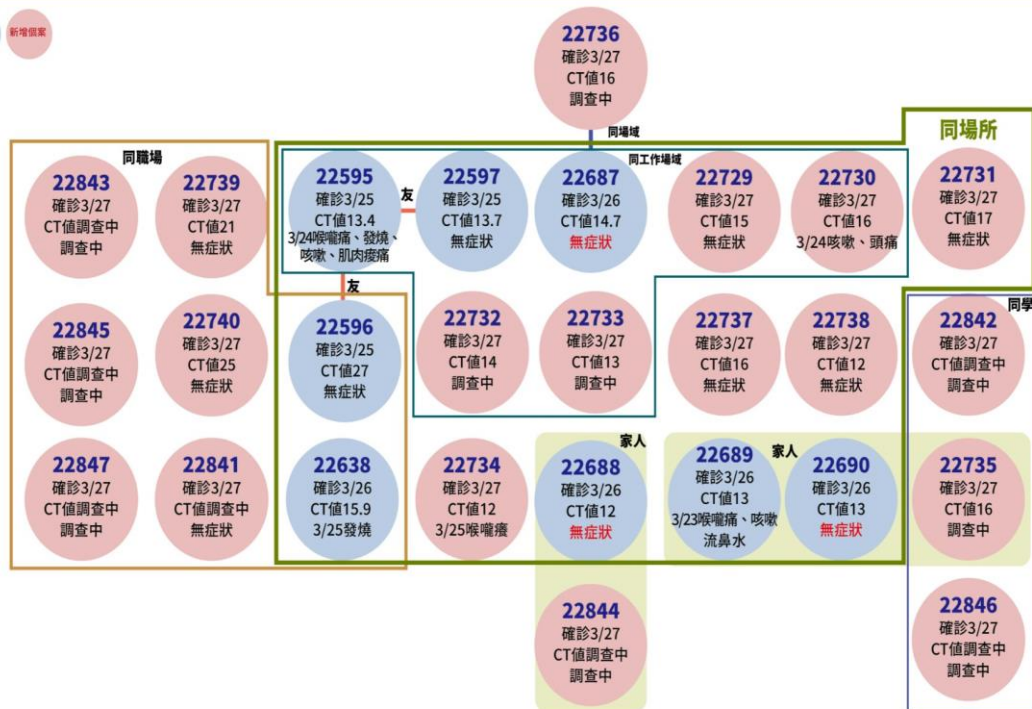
新增個案

22736
確診3/27
CT值16
調查中

同場域

同場所

同職場

22843
確診3/27
CT值調查中
調查中

22739
確診3/27
CT值21
無症狀

22595
確診3/25
CT值13.4
3/24喉嚨痛、發燒、咳嗽、肌肉痠痛

友

22597
確診3/25
CT值13.7
無症狀

同工作場域

22687
確診3/26
CT值14.7
無症狀

22729
確診3/27
CT值15
無症狀

22730
確診3/27
CT值16
3/24咳嗽、頭痛

22731
確診3/27
CT值17
無症狀

友

同學

22845
確診3/27
CT值調查中
調查中

22740
確診3/27
CT值25
無症狀

22596
確診3/25
CT值27
無症狀

22732
確診3/27
CT值14
調查中

22733
確診3/27
CT值13
調查中

22737
確診3/27
CT值16
無症狀

22738
確診3/27
CT值12
無症狀

22842
確診3/27
CT值調查中
調查中

22847
確診3/27
CT值調查中
調查中

22841
確診3/27
CT值調查中
無症狀

22638
確診3/26
CT值15.9
3/25發燒

22734
確診3/27
CT值12
3/25喉嚨癢

家人

22688
確診3/26
CT值12
無症狀

22689
確診3/26
CT值13
3/23喉嚨痛、咳嗽、流鼻水

家人

22690
確診3/26
CT值13
無症狀

22735
確診3/27
CT值16
調查中

22844
確診3/27
CT值調查中
調查中

22846
確診3/27
CT值調查中
調查中